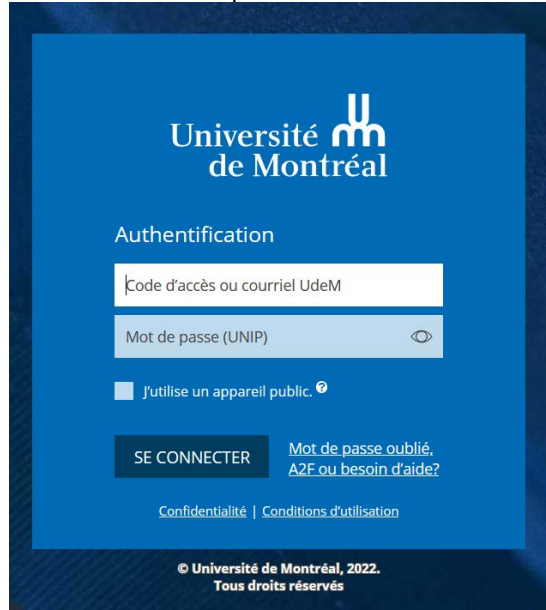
Université de Montréal

Authentification

Code d'accès ou courriel UdeM

Mot de passe (UNIP)

J'utilise un appareil public.

SE CONNECTER

Mot de passe oublié, A2F ou besoin d'aide?

Confidentialité | Conditions d'utilisation

© Université de Montréal, 2022.
Tous droits réservés